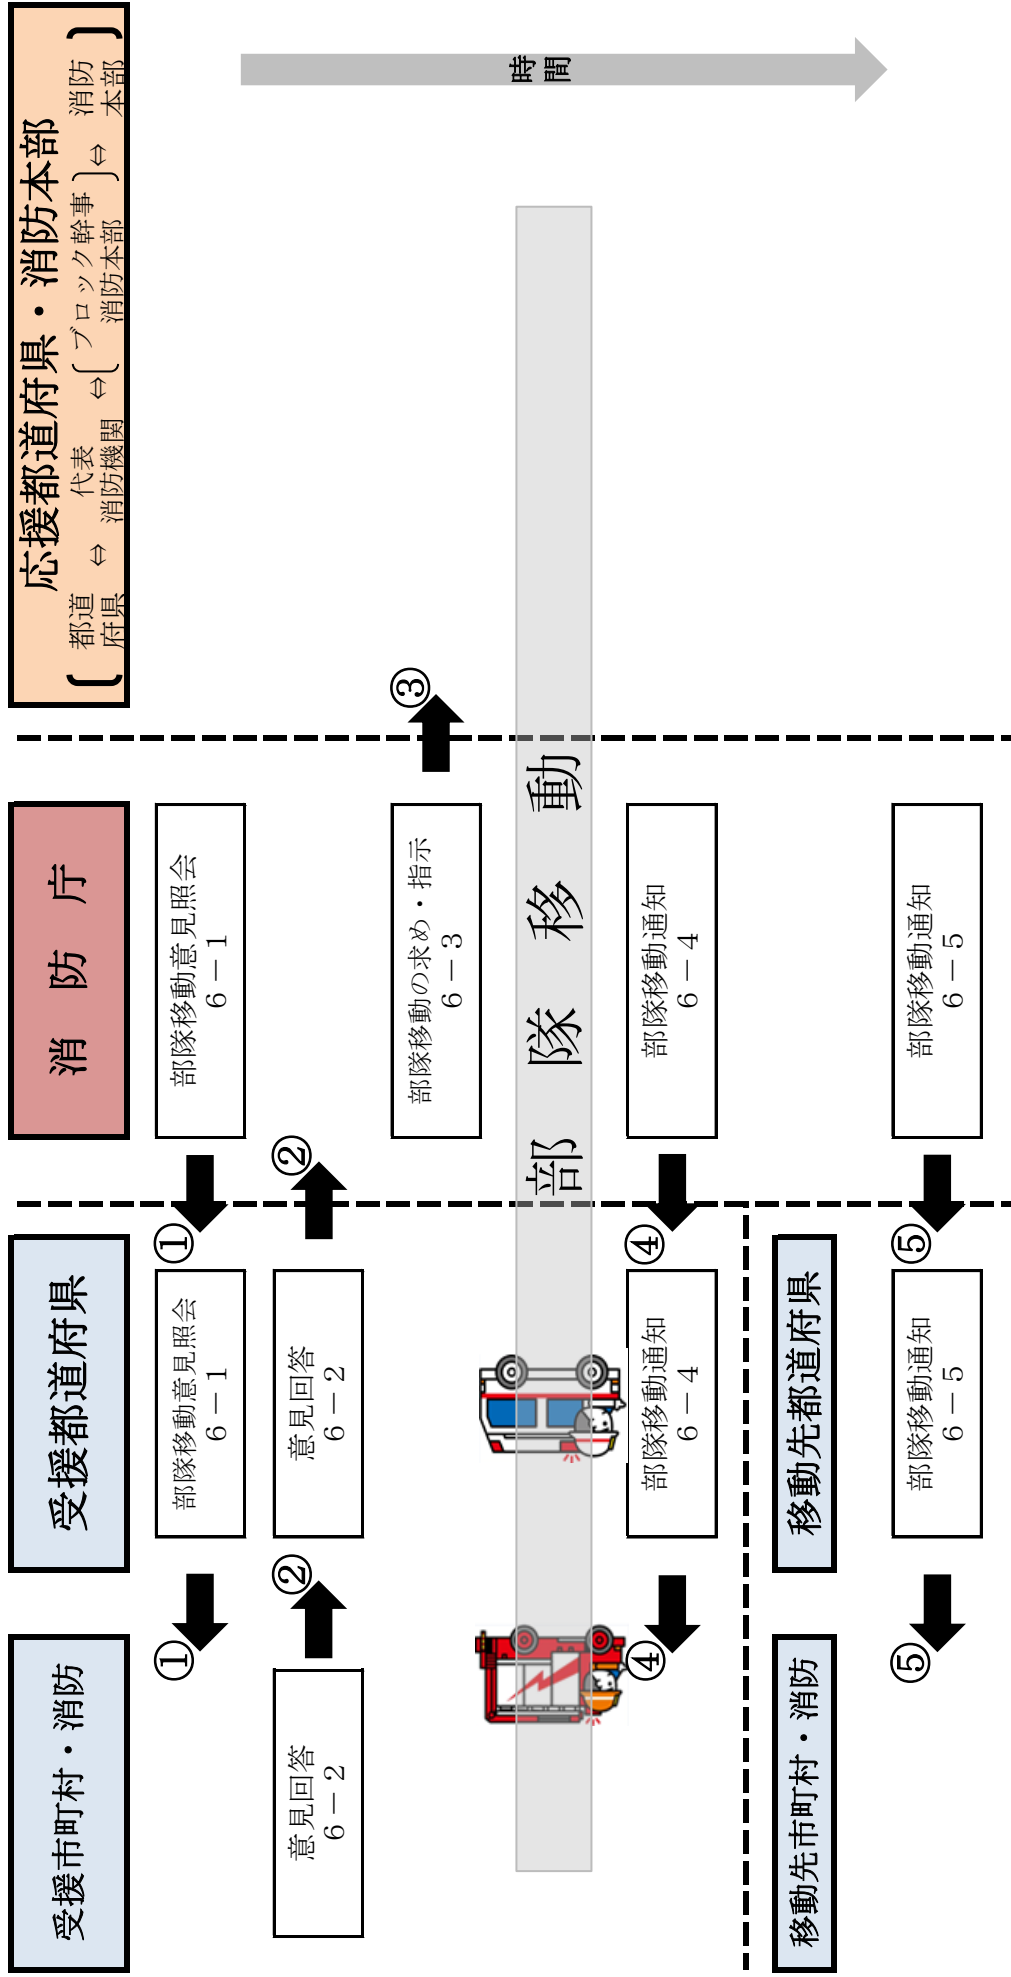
応援都道府県・消防本部

【都道府県 ⇔ 代表消防機関 ⇔〔ブロック幹事消防本部〕⇔ 消防本部】

時間

消防庁

部隊移動意見照会
6－1

部隊移動の求め・指示
6－3

部隊移動通知
6－4

部隊移動通知
6－5

③

部隊移動

受援都道府県

①

部隊移動意見照会
6－1

②

意見回答
6－2

④

部隊移動通知
6－4

移動先都道府県

⑤

部隊移動通知
6－5

受援市町村・消防

①

②

意見回答
6－2

④

移動先市町村・消防

⑤